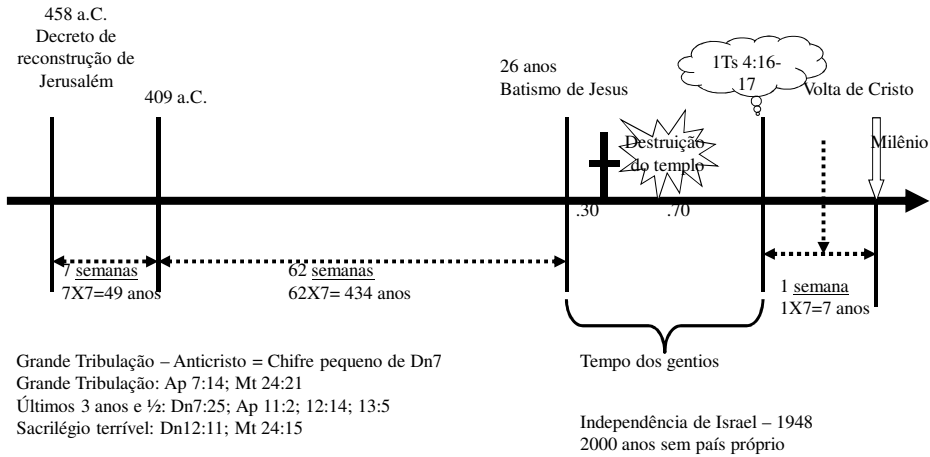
458 a.C.
Decreto de reconstrução de Jerusalém

409 a.C.

26 anos
Batismo de Jesus

1Ts 4:16-17

Volta de Cristo

Destruição do templo

Milênio

.30

.70

7 semanas
7X7=49 anos

62 semanas
62X7= 434 anos

1 semana
1X7=7 anos

Tempo dos gentios

Grande Tribulação – Anticristo = Chifre pequeno de Dn7
Grande Tribulação: Ap 7:14; Mt 24:21
Últimos 3 anos e ½: Dn7:25; Ap 11:2; 12:14; 13:5
Sacrilégio terrível: Dn12:11; Mt 24:15

Independência de Israel – 1948
2000 anos sem país próprio